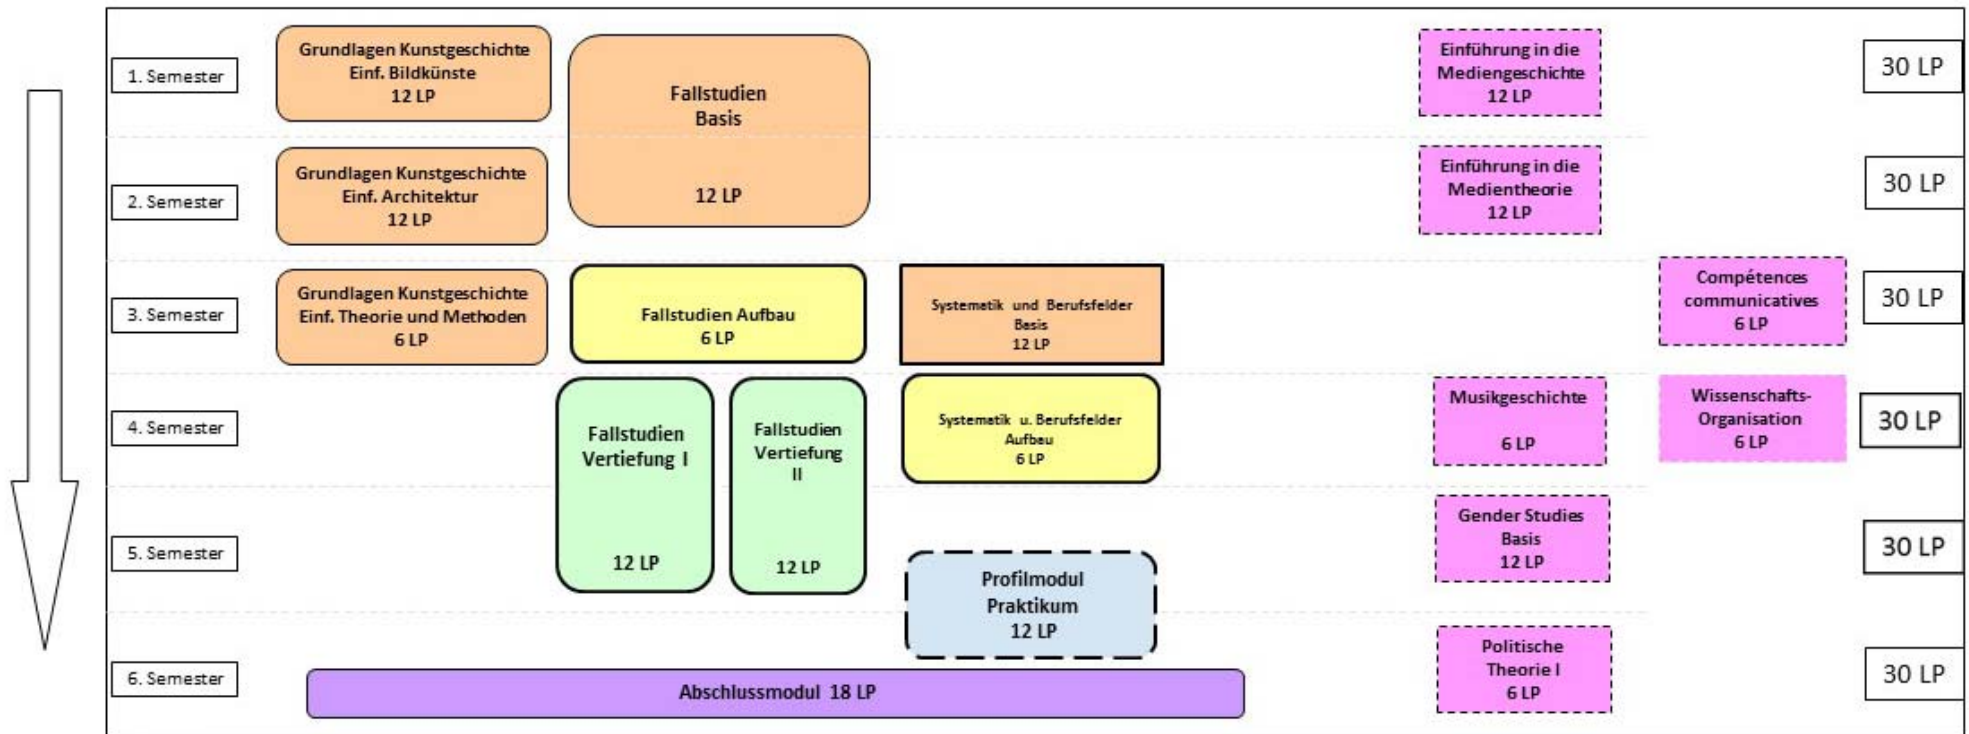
1. Semester

Grundlagen Kunstgeschichte
Einf. Bildkünste
12 LP

Fallstudien
Basis
12 LP

Einführung in die
Mediengeschichte
12 LP

30 LP

2. Semester

Grundlagen Kunstgeschichte
Einf. Architektur
12 LP

Einführung in die
Medientheorie
12 LP

30 LP

3. Semester

Grundlagen Kunstgeschichte
Einf. Theorie und Methoden
6 LP

Fallstudien Aufbau
6 LP

Systematik und Berufsfelder
Basis
12 LP

Compétences
communicatives
6 LP

30 LP

4. Semester

Fallstudien
Vertiefung I
12 LP

Fallstudien
Vertiefung
II
12 LP

Systematik u. Berufsfelder
Aufbau
6 LP

Musikgeschichte
6 LP

Wissenschafts-
Organisation
6 LP

30 LP

5. Semester

Gender Studies
Basis
12 LP

Profilmodul
Praktikum
12 LP

30 LP

6. Semester

Abschlussmodul 18 LP

Politische
Theorie I
6 LP

30 LP